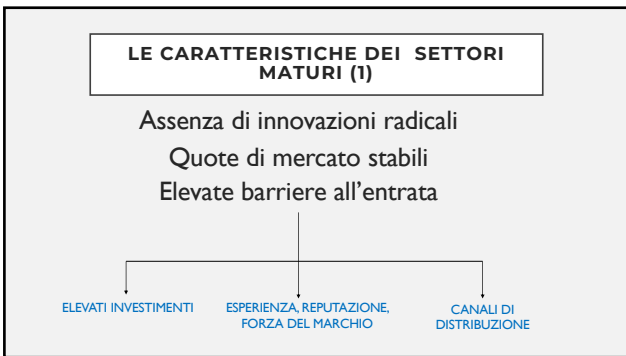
LE CARATTERISTICHE DEI SETTORI MATURI (1)

Assenza di innovazioni radicali

Quote di mercato stabili

Elevate barriere all'entrata

ELEVATI INVESTIMENTI

ESPERIENZA, REPUTAZIONE, FORZA DEL MARCHIO

CANALI DI DISTRIBUZIONE